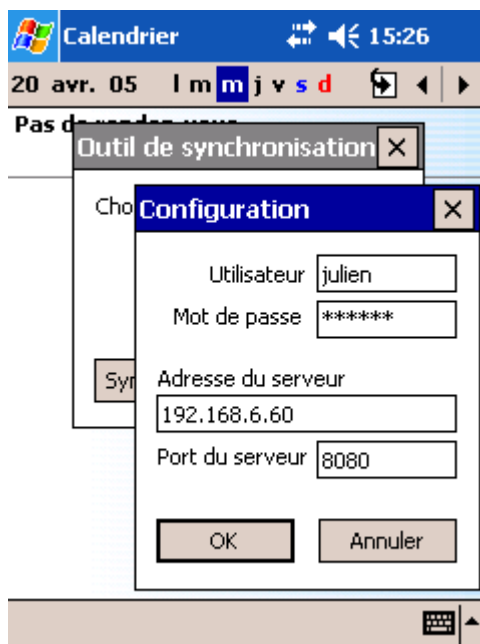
Calendrier 15:26

20 avr. 05 l m m j v s d

Pas d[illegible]

Outil de synchronisation ×

Cho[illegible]

Syn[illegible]

Configuration ×

Utilisateur julien

Mot de passe ******

Adresse du serveur

192.168.6.60

Port du serveur 8080

OK

Annuler